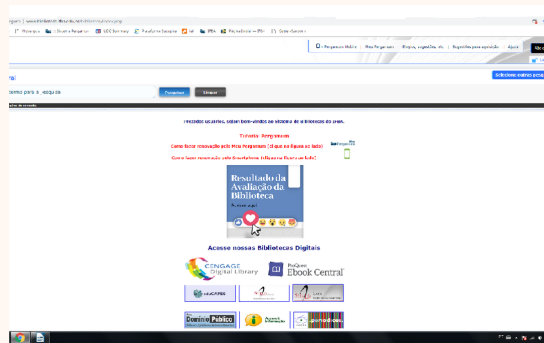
Meu Pergamum Mobile | Meu Pergamum | Críticas, sugestões, etc. | Sugestões para aquisição | Ajuda

Selecionar outras pesq

Pesquisar Limpar

Prezados usuários, sejam bem-vindos ao sistema de Bibliotecas da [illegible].

Tutoriais - Renovação

Como fazer renovação pelo Meu Pergamum (clique na figura ao lado)

Como fazer renovação pelo Smartphone (clique na figura ao lado)

Resultado da Avaliação da Biblioteca

Acesse nossas Bibliotecas Digitais

CENGAGE Digital Library

ProQuest Ebook Central

Domínio Público